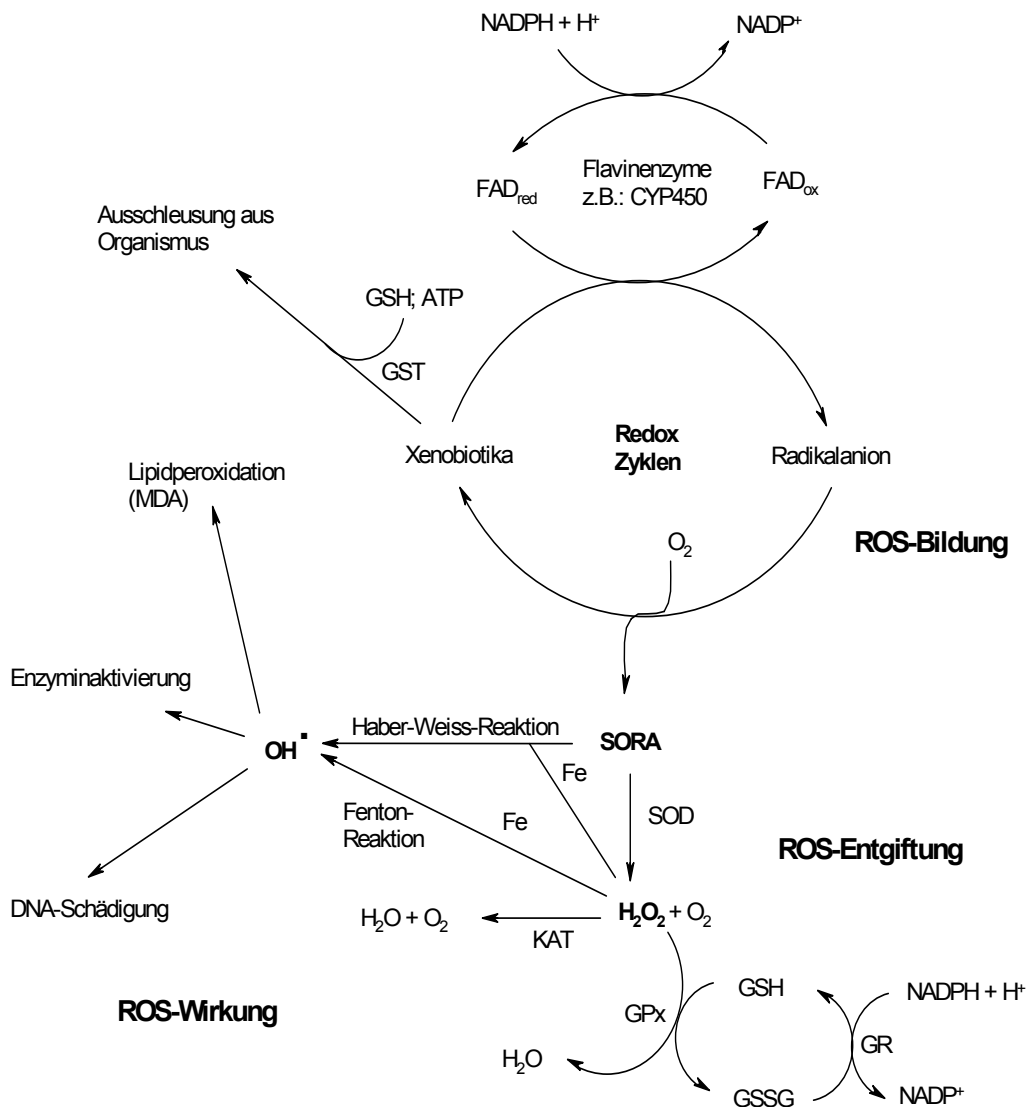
NADPH + H$^+$

NADP$^+$

FAD$_{red}$

Flavinenzyme z.B.: CYP450

FAD$_{ox}$

Ausschleusung aus Organismus

GSH; ATP

GST

Xenobiotika

Redox Zyklen

Radikalanion

Lipidperoxidation (MDA)

$O_2$

ROS-Bildung

Enzyminaktivierung

OH$^\cdot$

Haber-Weiss-Reaktion

SORA

Fe

Fenton-Reaktion

Fe

SOD

ROS-Entgiftung

DNA-Schädigung

$H_2O + O_2$

KAT

$H_2O_2 + O_2$

GSH

NADPH + H$^+$

ROS-Wirkung

GPx

GR

$H_2O$

GSSG

NADP$^+$